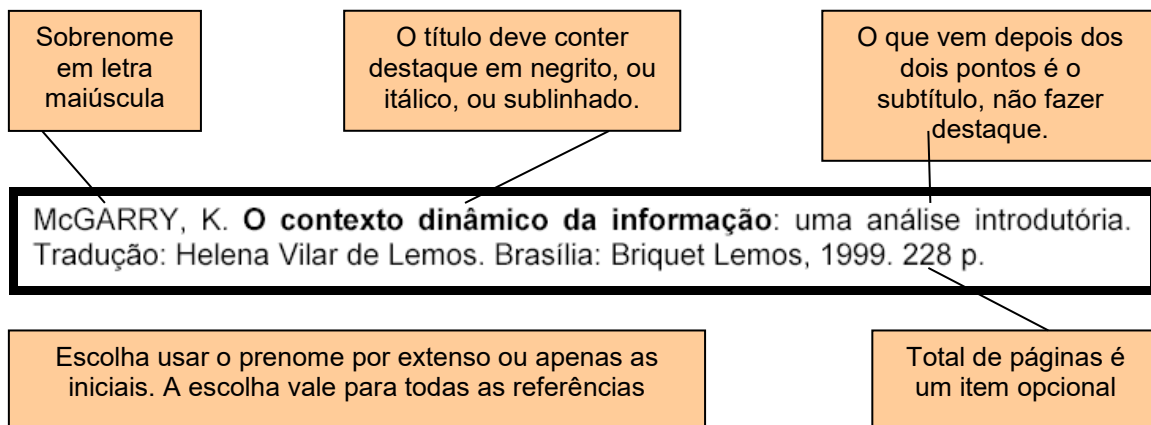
Sobrenome em letra maiúscula

O título deve conter destaque em negrito, ou itálico, ou sublinhado.

O que vem depois dos dois pontos é o subtítulo, não fazer destaque.

McGARRY, K. **O contexto dinâmico da informação**: uma análise introdutória. Tradução: Helena Vilar de Lemos. Brasília: Briquet Lemos, 1999. 228 p.

Escolha usar o prenome por extenso ou apenas as iniciais. A escolha vale para todas as referências

Total de páginas é um item opcional